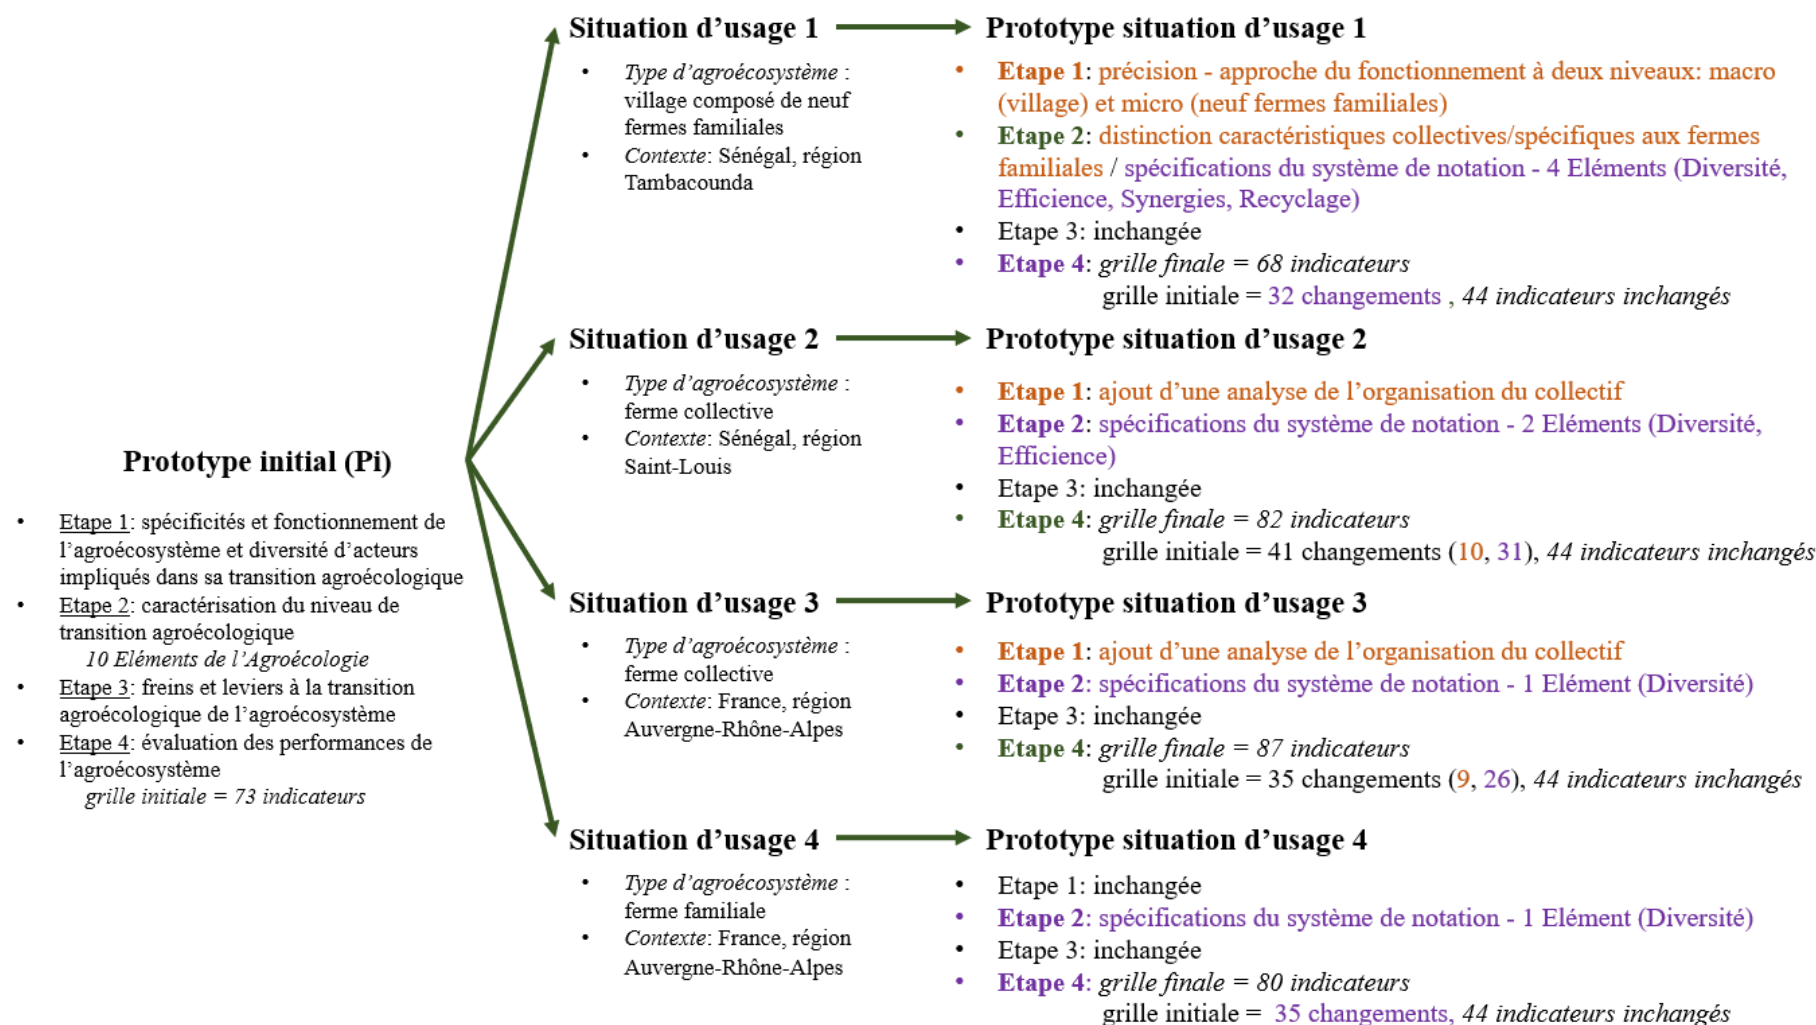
Prototype initial (Pi)

- Etape 1: spécificités et fonctionnement de l'agroécosystème et diversité d'acteurs impliqués dans sa transition agroécologique
- Etape 2: caractérisation du niveau de transition agroécologique
  10 Eléments de l'Agroécologie
- Etape 3: freins et leviers à la transition agroécologique de l'agroécosystème
- Etape 4: évaluation des performances de l'agroécosystème
  grille initiale = 73 indicateurs

Situation d'usage 1

- Type d'agroécosystème : village composé de neuf fermes familiales
- Contexte: Sénégal, région Tambacounda

Prototype situation d'usage 1

- Etape 1: précision - approche du fonctionnement à deux niveaux: macro (village) et micro (neuf fermes familiales)
- Etape 2: distinction caractéristiques collectives/spécifiques aux fermes familiales / spécifications du système de notation - 4 Eléments (Diversité, Efficience, Synergies, Recyclage)
- Etape 3: inchangée
- Etape 4: grille finale = 68 indicateurs
  grille initiale = 32 changements , 44 indicateurs inchangés

Situation d'usage 2

- Type d'agroécosystème : ferme collective
- Contexte: Sénégal, région Saint-Louis

Prototype situation d'usage 2

- Etape 1: ajout d'une analyse de l'organisation du collectif
- Etape 2: spécifications du système de notation - 2 Eléments (Diversité, Efficience)
- Etape 3: inchangée
- Etape 4: grille finale = 82 indicateurs
  grille initiale = 41 changements (10, 31), 44 indicateurs inchangés

Situation d'usage 3

- Type d'agroécosystème : ferme collective
- Contexte: France, région Auvergne-Rhône-Alpes

Prototype situation d'usage 3

- Etape 1: ajout d'une analyse de l'organisation du collectif
- Etape 2: spécifications du système de notation - 1 Elément (Diversité)
- Etape 3: inchangée
- Etape 4: grille finale = 87 indicateurs
  grille initiale = 35 changements (9, 26), 44 indicateurs inchangés

Situation d'usage 4

- Type d'agroécosystème : ferme familiale
- Contexte: France, région Auvergne-Rhône-Alpes

Prototype situation d'usage 4

- Etape 1: inchangée
- Etape 2: spécifications du système de notation - 1 Elément (Diversité)
- Etape 3: inchangée
- Etape 4: grille finale = 80 indicateurs
  grille initiale = 35 changements, 44 indicateurs inchangés